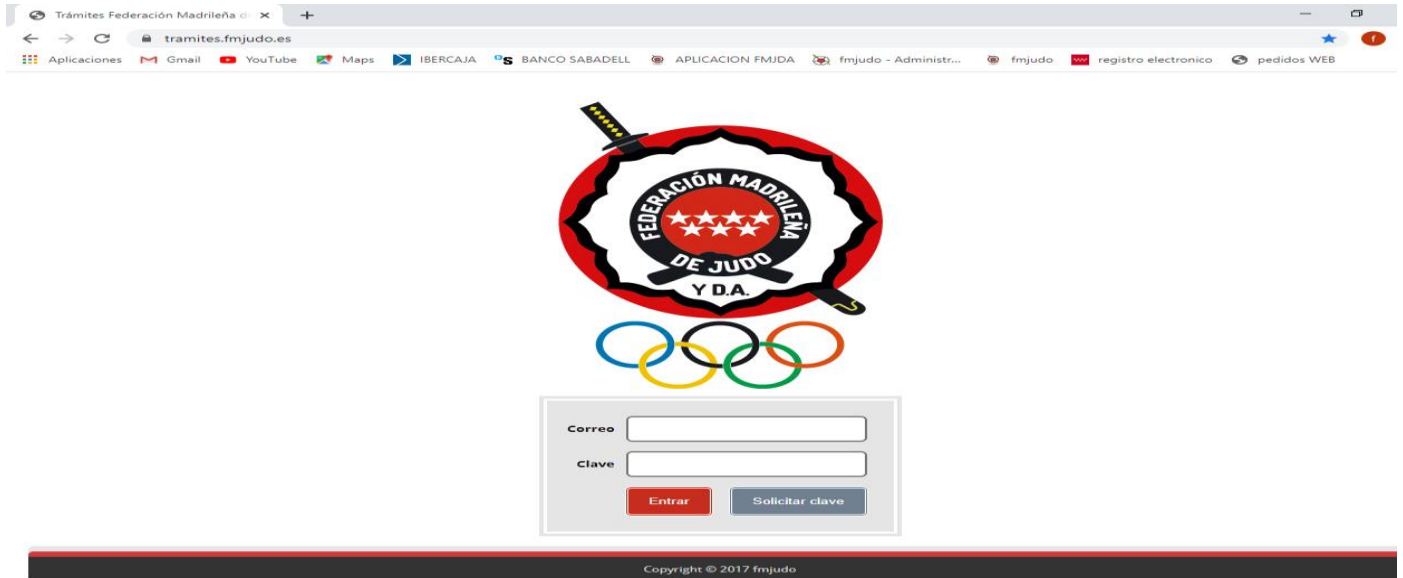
Trámites Federación Madrileña d ×
+
tramites.fmjudo.es
f
Aplicaciones Gmail YouTube Maps IBERCAJA BANCO SABADELL APLICACION FMJDA fmjudo - Administr... fmjudo registro electronico pedidos WEB

FEDERACIÓN MADRILEÑA DE JUDO Y D.A.

Correo
Clave
Entrar
Solicitar clave

Copyright © 2017 fmjudo